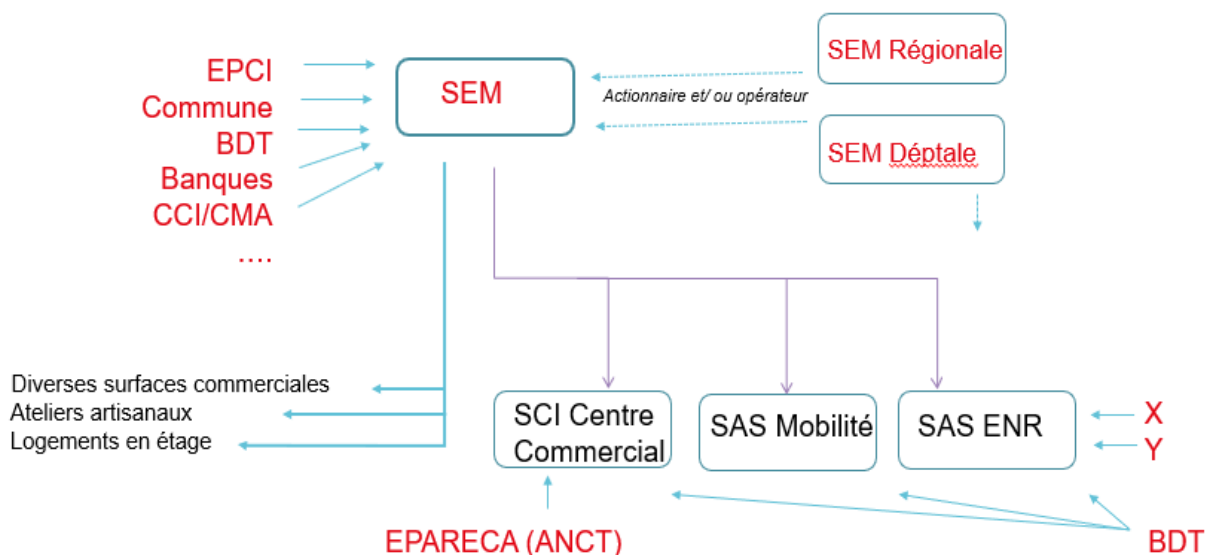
EPCI
Commune
BDT
Banques
CCI/CMA
….

SEM

SEM Régionale

Actionnaire et/ ou opérateur

SEM Déptale

Diverses surfaces commerciales
Ateliers artisanaux
Logements en étage

SCI Centre Commercial

SAS Mobilité

SAS ENR

X
Y

EPARECA (ANCT)

BDT